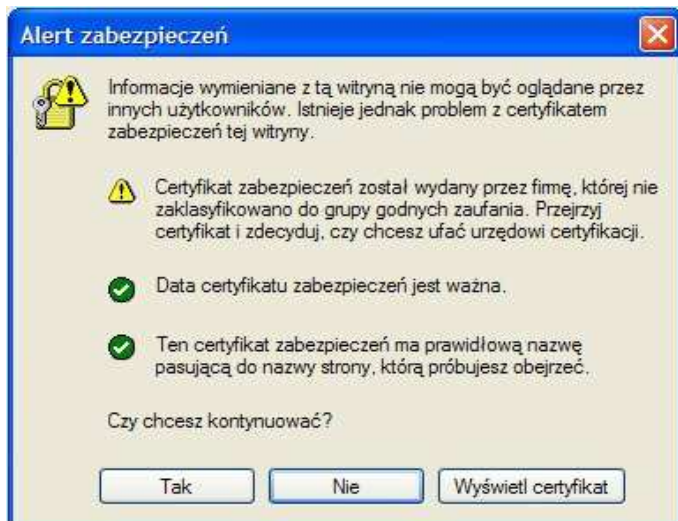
Alert zabezpieczeń

Informacje wymieniane z tą witryną nie mogą być oglądane przez innych użytkowników. Istnieje jednak problem z certyfikatem zabezpieczeń tej witryny.

Certyfikat zabezpieczeń został wydany przez firmę, której nie zaklasyfikowano do grupy godnych zaufania. Przejrzyj certyfikat i zdecyduj, czy chcesz ufać urzędowi certyfikacji.

Data certyfikatu zabezpieczeń jest ważna.

Ten certyfikat zabezpieczeń ma prawidłową nazwę pasującą do nazwy strony, którą próbujesz obejrzeć.

Czy chcesz kontynuować?

Tak

Nie

Wyświetl certyfikat